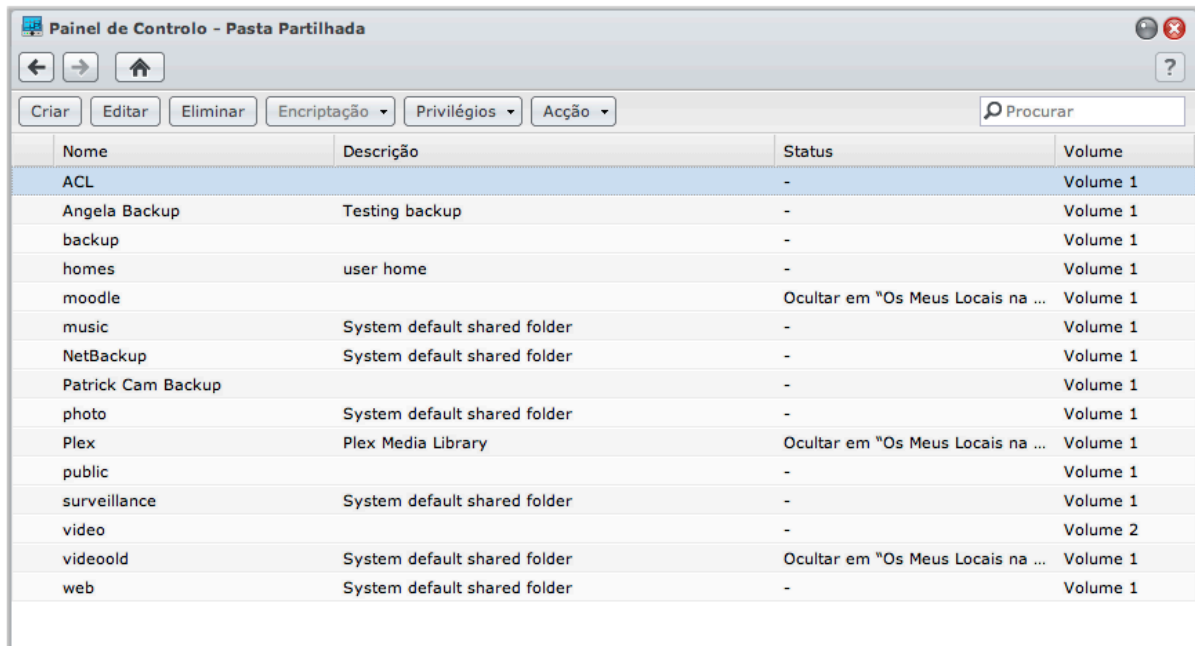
Painel de Controlo - Pasta Partilhada

?

Criar | Editar | Eliminar | Encriptação ▾ | Privilégios ▾ | Acção ▾

Procurar

| Nome | Descrição | Status | Volume |
|---|---|---|---|
| ACL | | - | Volume 1 |
| Angela Backup | Testing backup | - | Volume 1 |
| backup | | - | Volume 1 |
| homes | user home | - | Volume 1 |
| moodle | | Ocultar em "Os Meus Locais na ... | Volume 1 |
| music | System default shared folder | - | Volume 1 |
| NetBackup | System default shared folder | - | Volume 1 |
| Patrick Cam Backup | | - | Volume 1 |
| photo | System default shared folder | - | Volume 1 |
| Plex | Plex Media Library | Ocultar em "Os Meus Locais na ... | Volume 1 |
| public | | - | Volume 1 |
| surveillance | System default shared folder | - | Volume 1 |
| video | | - | Volume 2 |
| videoold | System default shared folder | Ocultar em "Os Meus Locais na ... | Volume 1 |
| web | System default shared folder | - | Volume 1 |